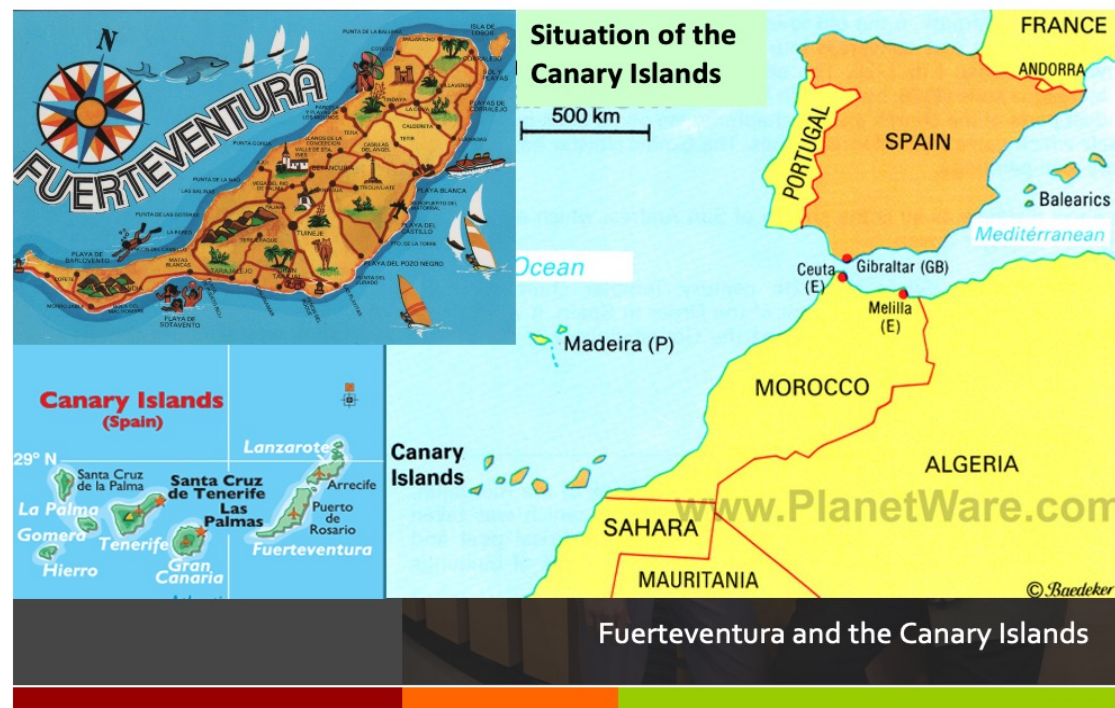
FUERTEVENTURA

N

Situation of the Canary Islands

500 km

FRANCE

ANDORRA

PORTUGAL

SPAIN

Balearics

Mediterranean

Ocean

Ceuta (E)

Gibraltar (GB)

Melilla (E)

Madeira (P)

MOROCCO

ALGERIA

Canary Islands

SAHARA

MAURITANIA

www.PlanetWare.com

© Baedeker

Canary Islands (Spain)

29° N

Lanzarote

Santa Cruz de la Palma

Santa Cruz de Tenerife

Arrecife

La Palma

Las Palmas

Puerto de Rosario

Gomera

Tenerife

Gran Canaria

Fuerteventura

Hierro

Fuerteventura and the Canary Islands